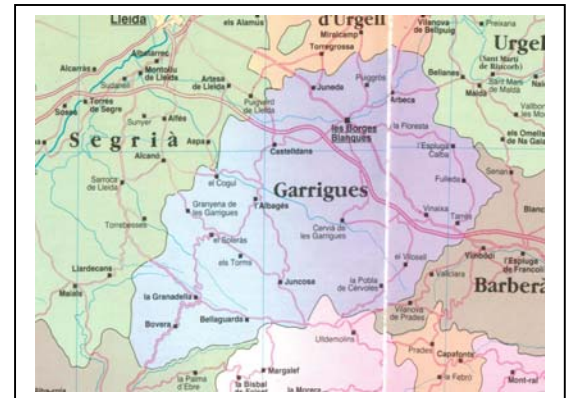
Lleida
els Alamús
d'Urgell
Vilanova de Bellpuig
Preixana
Urgel
Miralcamp
Torregrossa
Alcarràs
Albatàrrec
Montoliu de Lleida
Sudanell
Artesa de Lleida
Puigverd de Lleida
Juneda
Puiggròs
Arbeca
Bellianes
(Sant Martí de Riucorb)
Sant Martí de Maldà
Maldà
Vallbona
Torres de Segre
Soses
Sunyer
Alfés
Aspa
les Borges Blanques
la Floresta
els Omells de Na Gaia
Segrià
Alcanó
Castelldans
l'Espluga Calba
Fulleda
Sarroca de Lleida
el Cogul
Garrigues
Senan
Granyena de les Garrigues
l'Albagés
Vinaixa
Tarrés
Torrebesses
el Soleràs
Cervià de les Garrigues
el Vilosell
Vimbodí
l'Espluga de Francolí
Llardecans
els Torms
Juncosa
Vallclara
Maials
la Pobla de Cérvoles
Barberà
la Granadella
Vilanova de Prades
Bovera
Bellaguarda
Ulldemolins
Margalef
Prades
Capafonts
la Palma d'Ebre
la Bisbal de Falset
la Morera
la Febró
Mont-ral